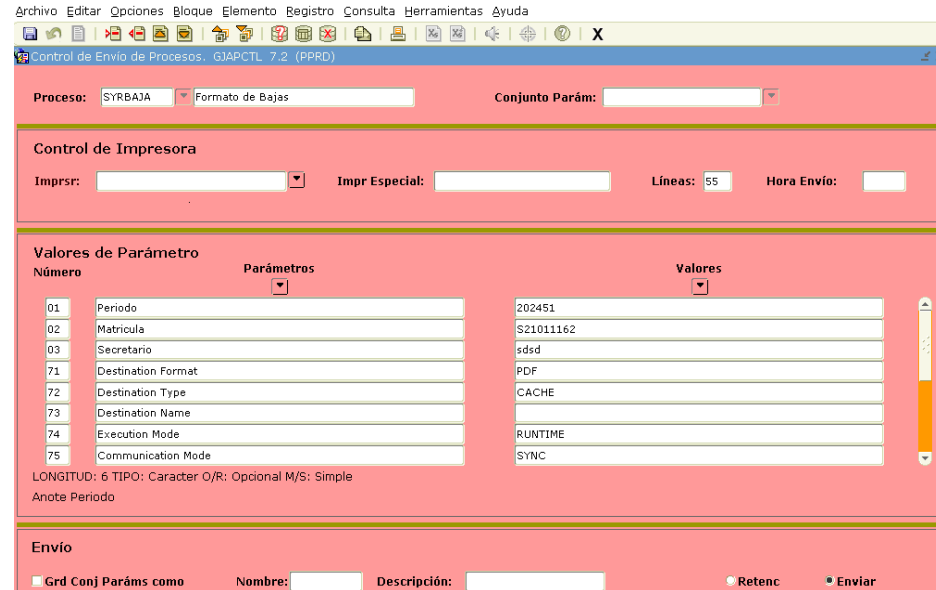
Archivo Editar Opciones Bloque Elemento Registro Consulta Herramientas Ayuda

X

Control de Envío de Procesos. GJAPCTL 7.2 (PPRD)

Proceso: SYRBAJA Formato de Bajas

Conjunto Parám:

Control de Impresora

Imprsr:

Impr Especial:

Líneas: 55

Hora Envío:

Valores de Parámetro

Número

Parámetros

Valores

| Número | Parámetros | Valores |
|---|---|---|
| 01 | Periodo | 202451 |
| 02 | Matricula | S21011162 |
| 03 | Secretario | sdsd |
| 71 | Destination Format | PDF |
| 72 | Destination Type | CACHE |
| 73 | Destination Name | |
| 74 | Execution Mode | RUNTIME |
| 75 | Communication Mode | SYNC |

LONGITUD: 6 TIPO: Caracter O/R: Opcional M/S: Simple

Anote Periodo

Envío

Grd Conj Paráms como

Nombre:

Descripción:

Retenc

Enviar